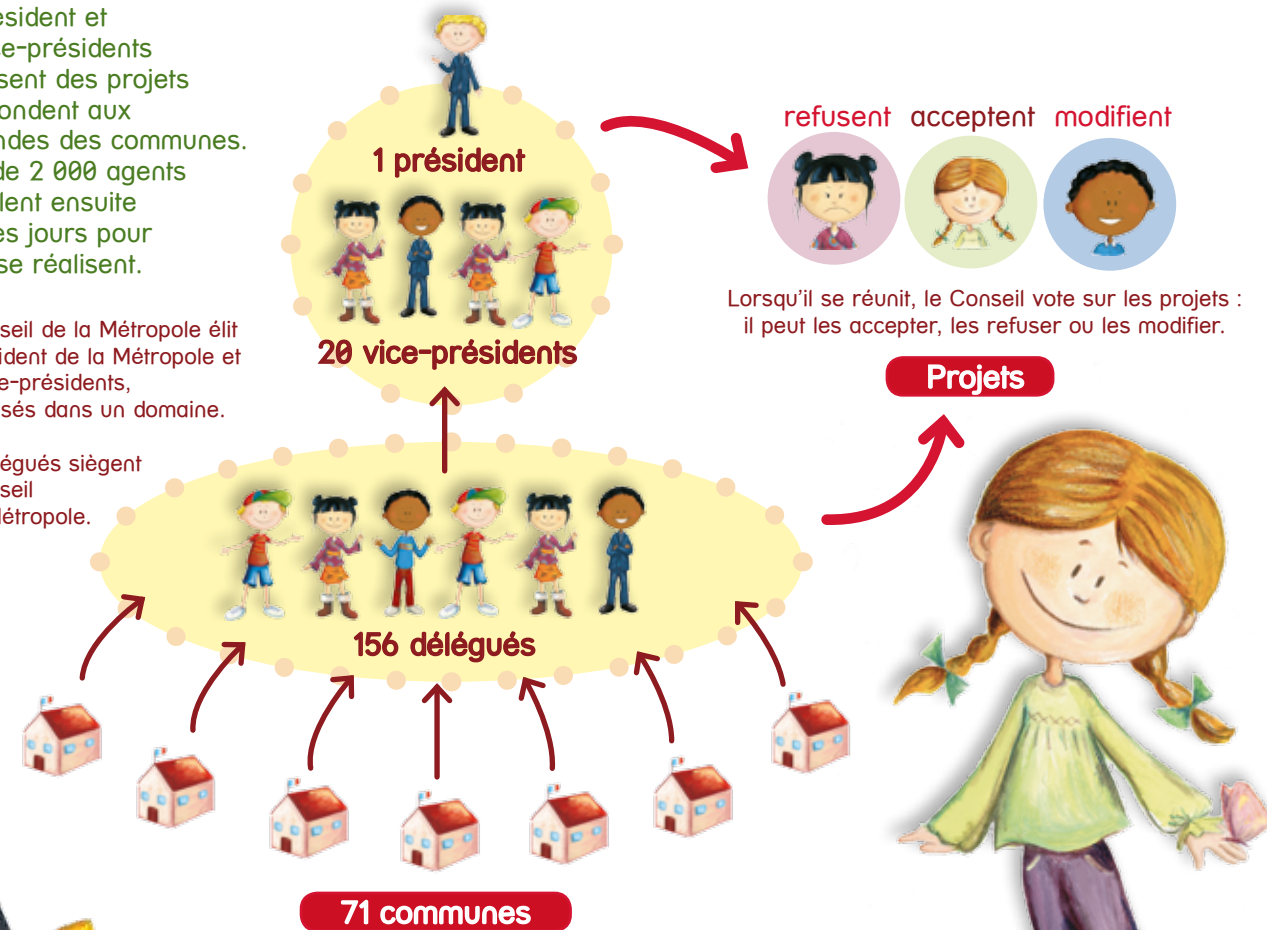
ésident et
e-présidents
sent des projets
ondent aux
ndes des communes.
de 2 000 agents
lent ensuite
es jours pour
se réalisent.

seil de la Métropole élit
ident de la Métropole et
e-présidents,
sés dans un domaine.

égués siègent
seil
étropole.

1 président

20 vice-présidents

156 délégués

71 communes

refusent acceptent modifient

Lorsqu'il se réunit, le Conseil vote sur les projets : il peut les accepter, les refuser ou les modifier.

Projets